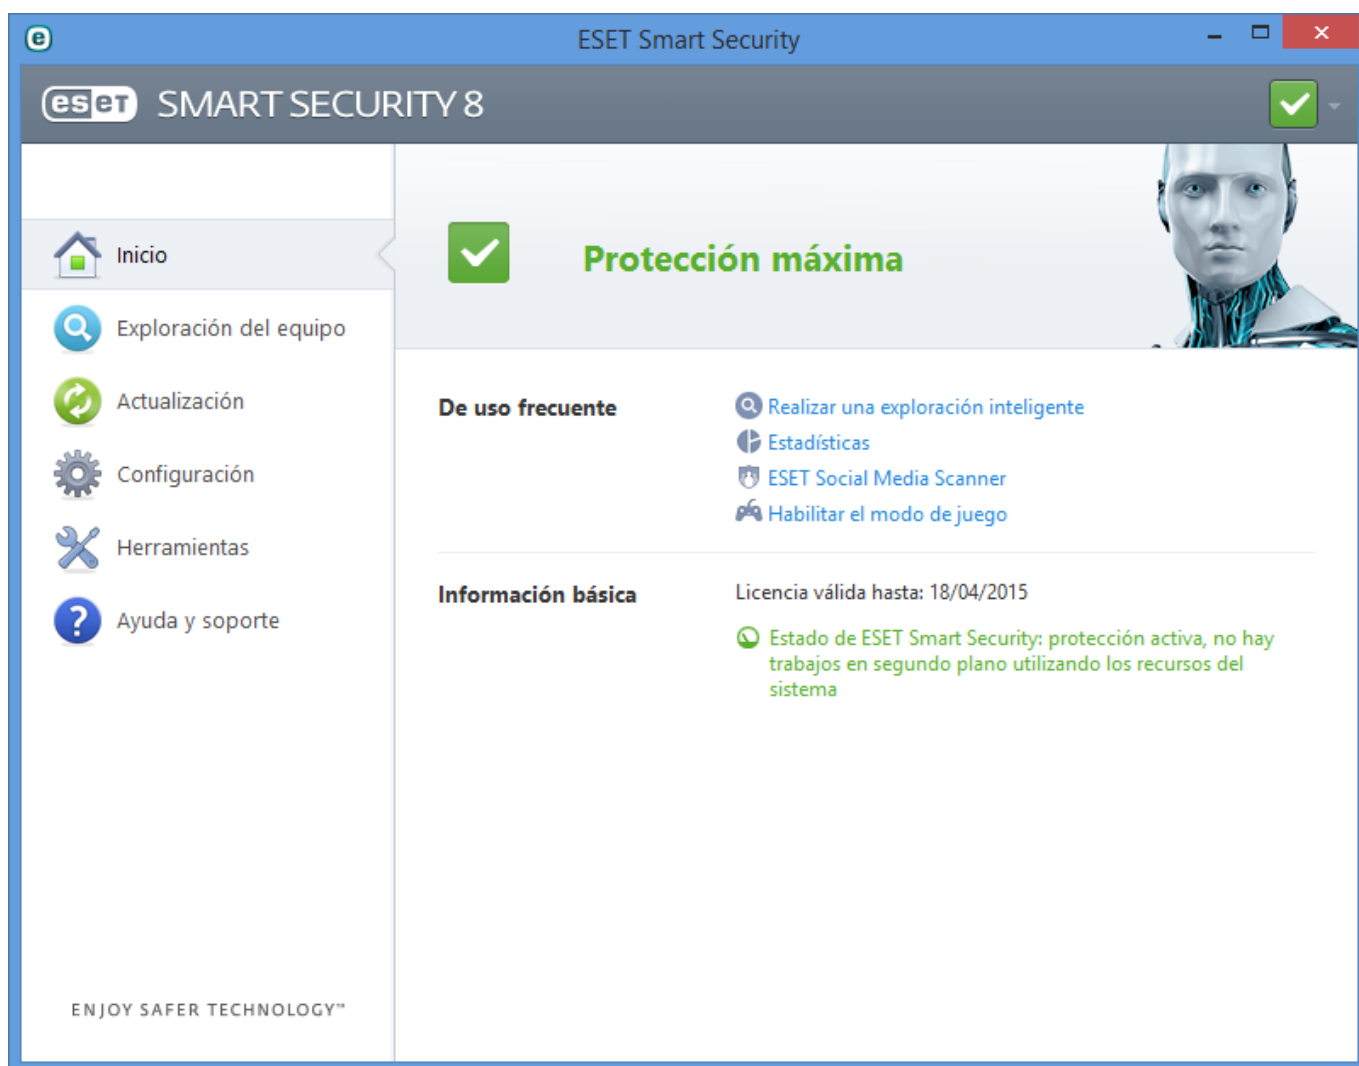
ESET Smart Security

eset SMART SECURITY 8

Inicio

Exploración del equipo

Actualización

Configuración

Herramientas

Ayuda y soporte

ENJOY SAFER TECHNOLOGY™

Protección máxima

De uso frecuente

Realizar una exploración inteligente
Estadísticas
ESET Social Media Scanner
Habilitar el modo de juego

Información básica

Licencia válida hasta: 18/04/2015

Estado de ESET Smart Security: protección activa, no hay trabajos en segundo plano utilizando los recursos del sistema